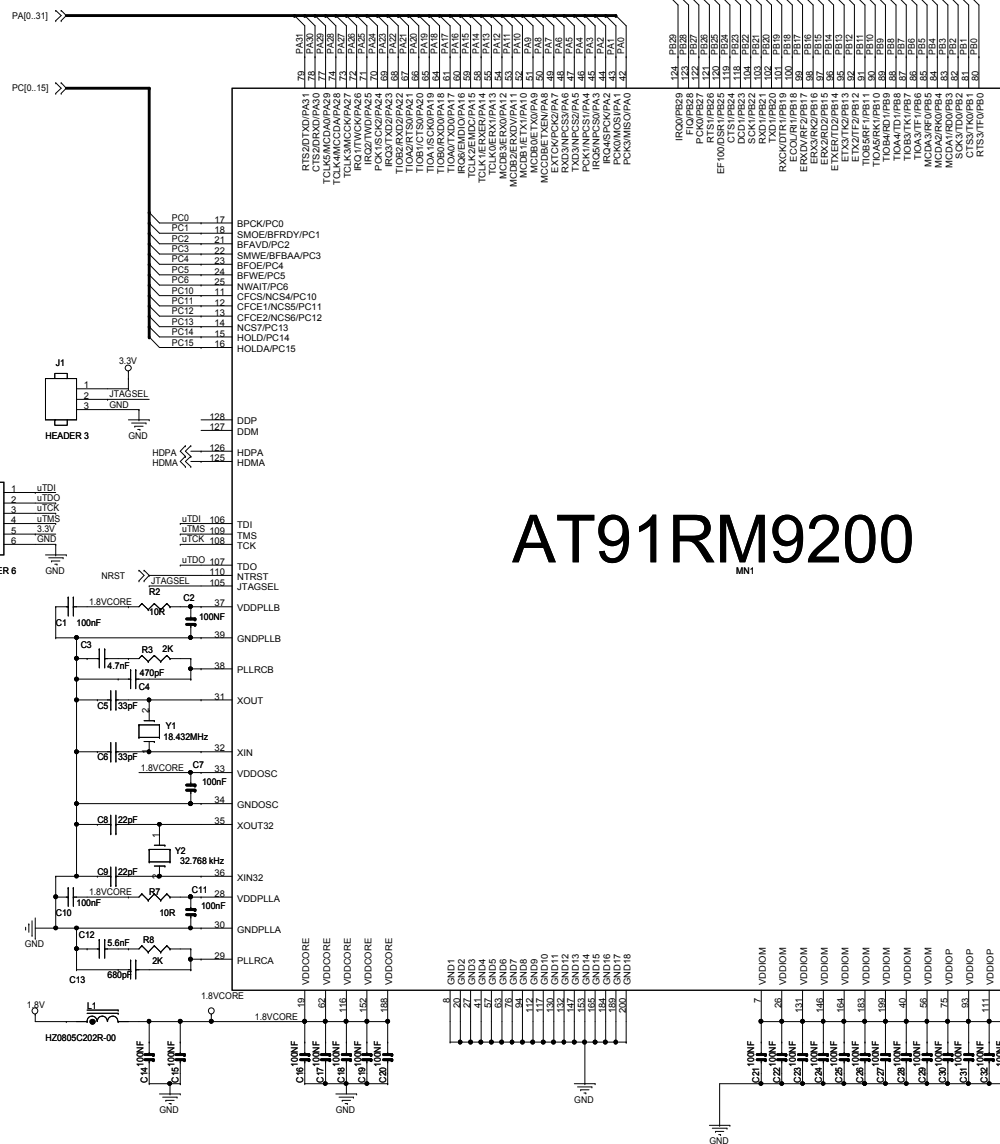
PA[0..31]

PC[0..15]

PA31 PA30 PA29 PA28 PA27 PA26 PA25 PA24 PA23 PA22 PA21 PA20 PA19 PA18 PA17 PA16 PA15 PA14 PA13 PA12 PA11 PA10 PA9 PA8 PA7 PA6 PA5 PA4 PA3 PA2 PA1 PA0

79 78 77 74 73 72 71 70 69 68 67 66 65 64 61 60 59 58 55 54 53 52 51 50 49 48 47 46 45 44 43 42

RTS2/DTXD/PA31 CTS2/DRXD/PA30 TCLK5/MCDA3/PA29 TCLK4/MCCDB/PA28 TCLK3/MCCK/PA27 IRQ1/TWCK/PA26 IRQ2/TWD/PA25 PCK1/SCK2/PA24 IRQ3/TXD2/PA23 TIOB2/RXD2/PA22 TIOA2/RTS0/PA21 TIOB1/CTS0/PA20 TIOA1/SCK0/PA19 TIOB0/RXD0/PA18 TIOA0/TXD0/PA17 IRQ6/EMDIO/PA16 TCLK2/EMDC/PA15 TCLK1/ERXER/PA14 TCLK0/ERX1/PA13 MCDB3/ERX0/PA12 MCDB2/ERXDV/PA11 MCDB1/ETX1/PA10 MCDB0/ETX0/PA9 MCCDB/ETXEN/PA8 EXTCK/PCK2/PA7 RXD3/NPCS3/PA6 TXD3/NPCS2/PA5 PCK1/NPCS1/PA4 IRQ5/NPCS0/PA3 IRQ4/SPCK/PA2 PCK0/MOSI/PA1 PCK3/MISO/PA0

PB29 PB28 PB27 PB26 PB25 PB24 PB23 PB22 PB21 PB20 PB19 PB18 PB17 PB16 PB15 PB14 PB13 PB12 PB11 PB10 PB9 PB8 PB7 PB6 PB5 PB4 PB3 PB2 PB1 PB0

124 123 122 121 120 119 118 104 103 102 101 100 99 98 97 96 95 92 91 90 89 88 87 86 85 84 83 82 81 80

IRQ0/PB29 FIQ/PB28 PCK0/PB27 RTS1/PB26 EF100/DSR1/PB25 CTS1/PB24 DCD1/PB23 SCK1/PB22 RXD1/PB21 TXD1/PB20 RXCK/DTR1/PB19 ECOL/RI1/PB18 ERXDV/RF2/PB17 ERX3/RK2/PB16 ERX2/RD2/PB15 ETXER/TD2/PB14 ETX3/TK2/PB13 ETX2/TF2/PB12 TIOB5/RF1/PB11 TIOA5/RK1/PB10 TIOB4/RD1/PB9 TIOA4/TD1/PB8 TIOB3/TK1/PB7 TIOA3/TF1/PB6 MCDA3/RF0/PB5 MCDA2/RK0/PB4 MCDA1/RD0/PB3 SCK3/TD0/PB2 CTS3/TK0/PB1 RTS3/TF0/PB0

PC0 17 BPCK/PC0
PC1 18 SMOE/BFRDY/PC1
PC2 21 BFAVD/PC2
PC3 22 SMWE/BFBAA/PC3
PC4 23 BFOE/PC4
PC5 24 BFWE/PC5
PC6 25 NWAIT/PC6
PC10 11 CFCS/NCS4/PC10
PC11 12 CFCE1/NCS5/PC11
PC12 13 CFCE2/NCS6/PC12
PC13 14 NCS7/PC13
PC14 15 HOLD/PC14
PC15 16 HOLDA/PC15

J1 3.3V 1 2 JTAGSEL 3 GND HEADER 3 GND

128 DDP
127 DDM
HDPA 126 HDPA
HDMA 125 HDMA

1 uTDI 2 uTDO 3 uTCK 4 uTMS 5 3.3V 6 GND ER 6 GND

uTDI 106 TDI
uTMS 109 TMS
uTCK 108 TCK
uTDO 107 TDO
NRST 110 NTRST
JTAGSEL 105 JTAGSEL

AT91RM9200
MN1

1.8VCORE R2 10R C2 100NF 37 VDDPLLB
C1 100nF 39 GNDPLLB
C3 R3 2K 4.7nF 470pF C4 38 PLLRCB
C5 33pF 31 XOUT
Y1 18.432MHz 2 1
C6 33pF 32 XIN
1.8VCORE C7 100nF 33 VDDOSC
34 GNDOSC
C8 22pF 35 XOUT32
Y2 32.768 kHz 1
C9 22pF 36 XIN32
1.8VCORE R7 C11 100nF 10R 100nF 28 VDDPLLA
C10 GND 30 GNDPLLA
C12 5.6nF R8 2K C13 680pF 29 PLLRCA

VDDCORE VDDCORE VDDCORE VDDCORE VDDCORE
19 62 116 152 188
GND1 GND2 GND3 GND4 GND5 GND6 GND7 GND8 GND9 GND10 GND11 GND12 GND13 GND14 GND15 GND16 GND17 GND18
8 20 27 41 57 63 76 94 112 117 130 132 147 153 165 184 189 200
VDDIOM VDDIOM VDDIOM VDDIOM VDDIOM VDDIOM VDDIOM VDDIOP VDDIOP VDDIOP VDDIOP
7 26 131 146 164 183 199 40 56 75 93 111

1.8V L1 HZ0805C202R-00 1.8VCORE 1.8VCORE
C14 100NF C15 100NF GND
C16 100NF C17 100NF C18 100NF C19 100NF C20 100NF GND
GND
C21 100NF C22 100NF C23 100NF C24 100NF C25 100NF C26 100NF C27 100NF C28 100NF C29 100NF C30 100NF C31 100NF C32 100NF GND